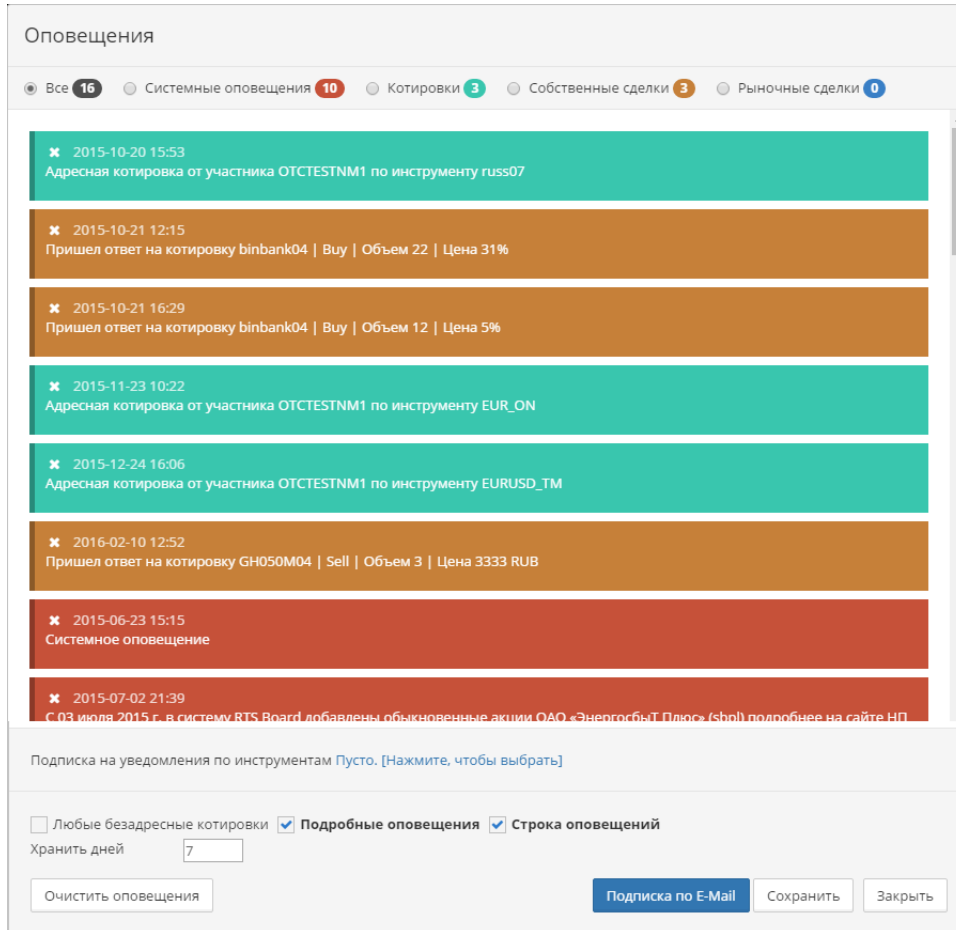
Оповещения

Все 16 Системные оповещения 10 Котировки 3 Собственные сделки 3 Рыночные сделки 0

✖ 2015-10-20 15:53
Адресная котировка от участника OTCTESTNM1 по инструменту russ07

✖ 2015-10-21 12:15
Пришел ответ на котировку binbank04 | Buy | Объем 22 | Цена 31%

✖ 2015-10-21 16:29
Пришел ответ на котировку binbank04 | Buy | Объем 12 | Цена 5%

✖ 2015-11-23 10:22
Адресная котировка от участника OTCTESTNM1 по инструменту EUR_ON

✖ 2015-12-24 16:06
Адресная котировка от участника OTCTESTNM1 по инструменту EURUSD_TM

✖ 2016-02-10 12:52
Пришел ответ на котировку GH050M04 | Sell | Объем 3 | Цена 3333 RUB

✖ 2015-06-23 15:15
Системное оповещение

✖ 2015-07-02 21:39
С 03 июля 2015 г. в систему RTS Board добавлены обыкновенные акции ОАО «ЭнергосбыТ Плюс» (sbpl) подробнее на сайте НП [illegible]

Подписка на уведомления по инструментам Пусто. [Нажмите, чтобы выбрать]

Любые безадресные котировки Подробные оповещения Строка оповещений
Хранить дней 7

Очистить оповещения Подписка по E-Mail Сохранить Закрыть